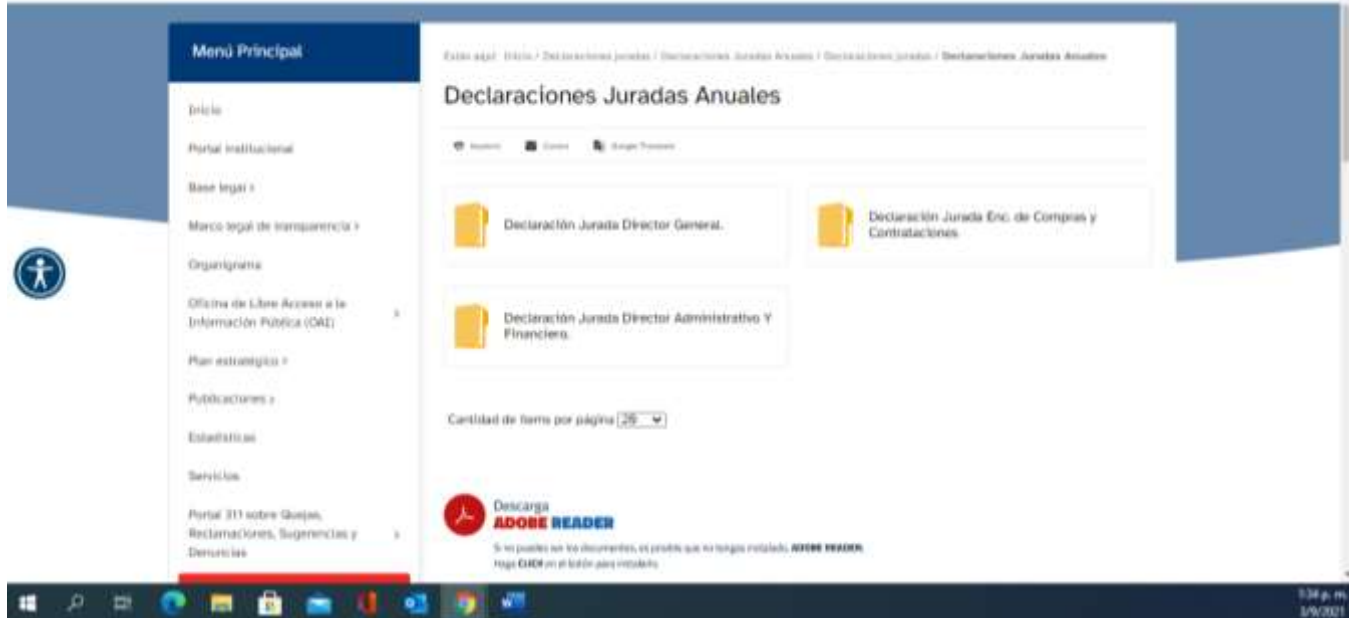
Menú Principal

Inicio

Portal Institucional

Base legal ›

Marco legal de transparencia ›

Organigrama

Oficina de Libre Acceso a la Información Pública (OAI) ›

Plan estratégico ›

Publicaciones ›

Estadísticas

Servicios

Portal 311 sobre Quejas, Reclamaciones, Sugerencias y Denuncias ›

Estás aquí: Inicio / Declaraciones juradas / Declaraciones Juradas Anuales / Declaraciones juradas / Declaraciones Juradas Anuales

Declaraciones Juradas Anuales

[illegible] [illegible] Google Translate

Declaración Jurada Director General.

Declaración Jurada Enc. de Compras y Contrataciones.

Declaración Jurada Director Administrativo Y Financiero.

Cantidad de ítems por página 25

Descarga
ADOBE READER
Si no puedes ver los documentos, es posible que no tengas instalado, ADOBE READER.
Haga CLICK en el botón para instalarlo.

1:34 p. m.
3/9/2021